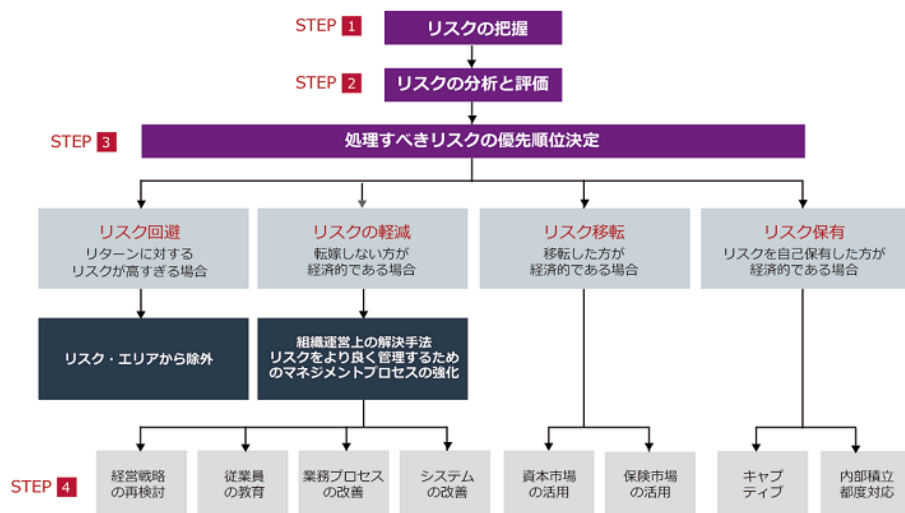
STEP 1 リスクの把握

STEP 2 リスクの分析と評価

STEP 3 処理すべきリスクの優先順位決定

リスク回避
リターンに対する
リスクが高すぎる場合

リスクの軽減
転嫁しない方が
経済的である場合

リスク移転
移転した方が
経済的である場合

リスク保有
リスクを自己保有した方が
経済的である場合

リスク・エリアから除外

組織運営上の解決手法
リスクをより良く管理するための
マネジメントプロセスの強化

STEP 4

経営戦略
の再検討

従業員
の教育

業務プロセス
の改善

システム
の改善

資本市場
の活用

保険市場
の活用

キャプ
ティブ

内部積立
都度対応